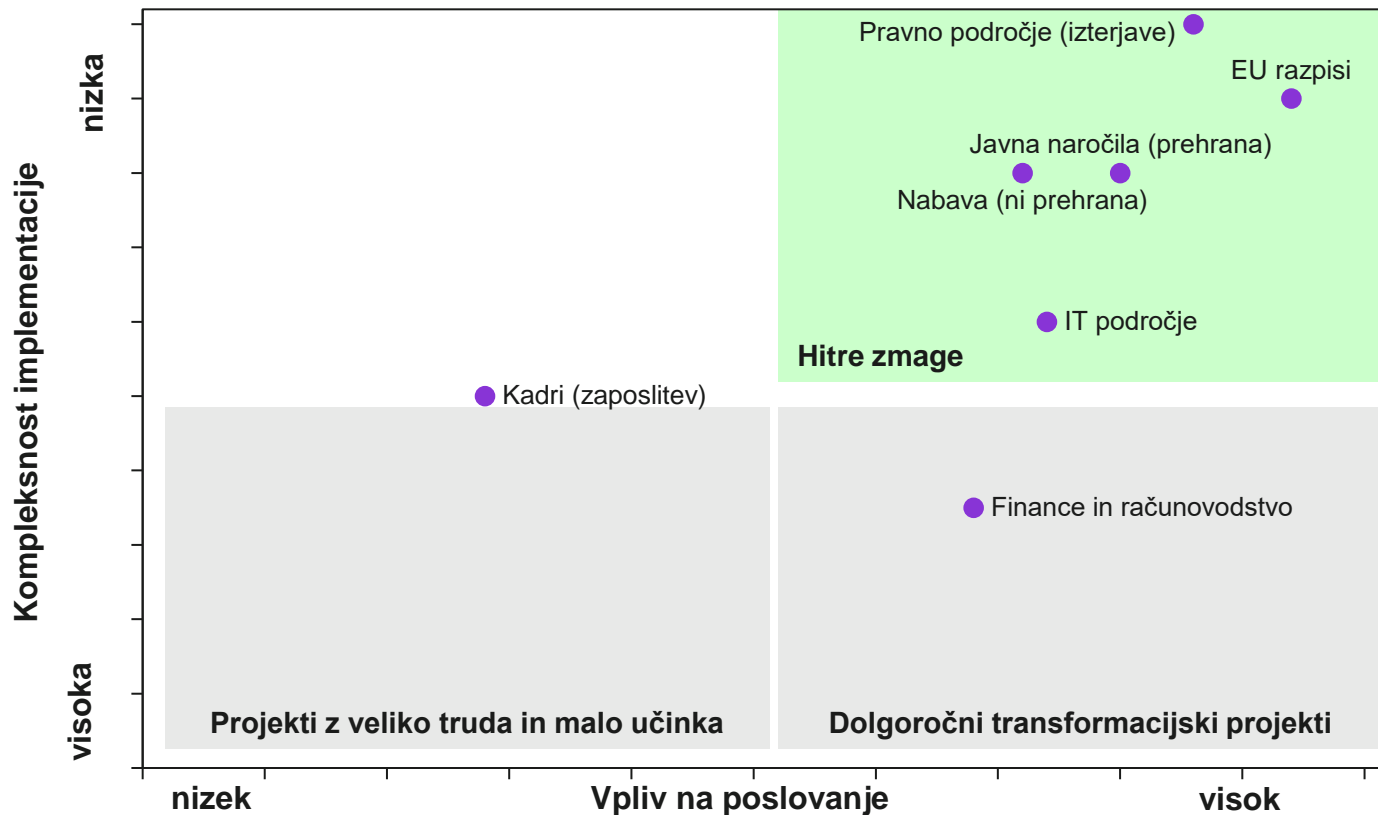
Kompleksnost implementacije
nizka
visoka

Pravno področje (izterjave)
EU razpisi
Javna naročila (prehrana)
Nabava (ni prehrana)
IT področje
Hitre zmage
Kadri (zaposlitev)
Finance in računovodstvo
Projekti z veliko truda in malo učinka
Dolgoročni transformacijski projekti

nizek
Vpliv na poslovanje
visok